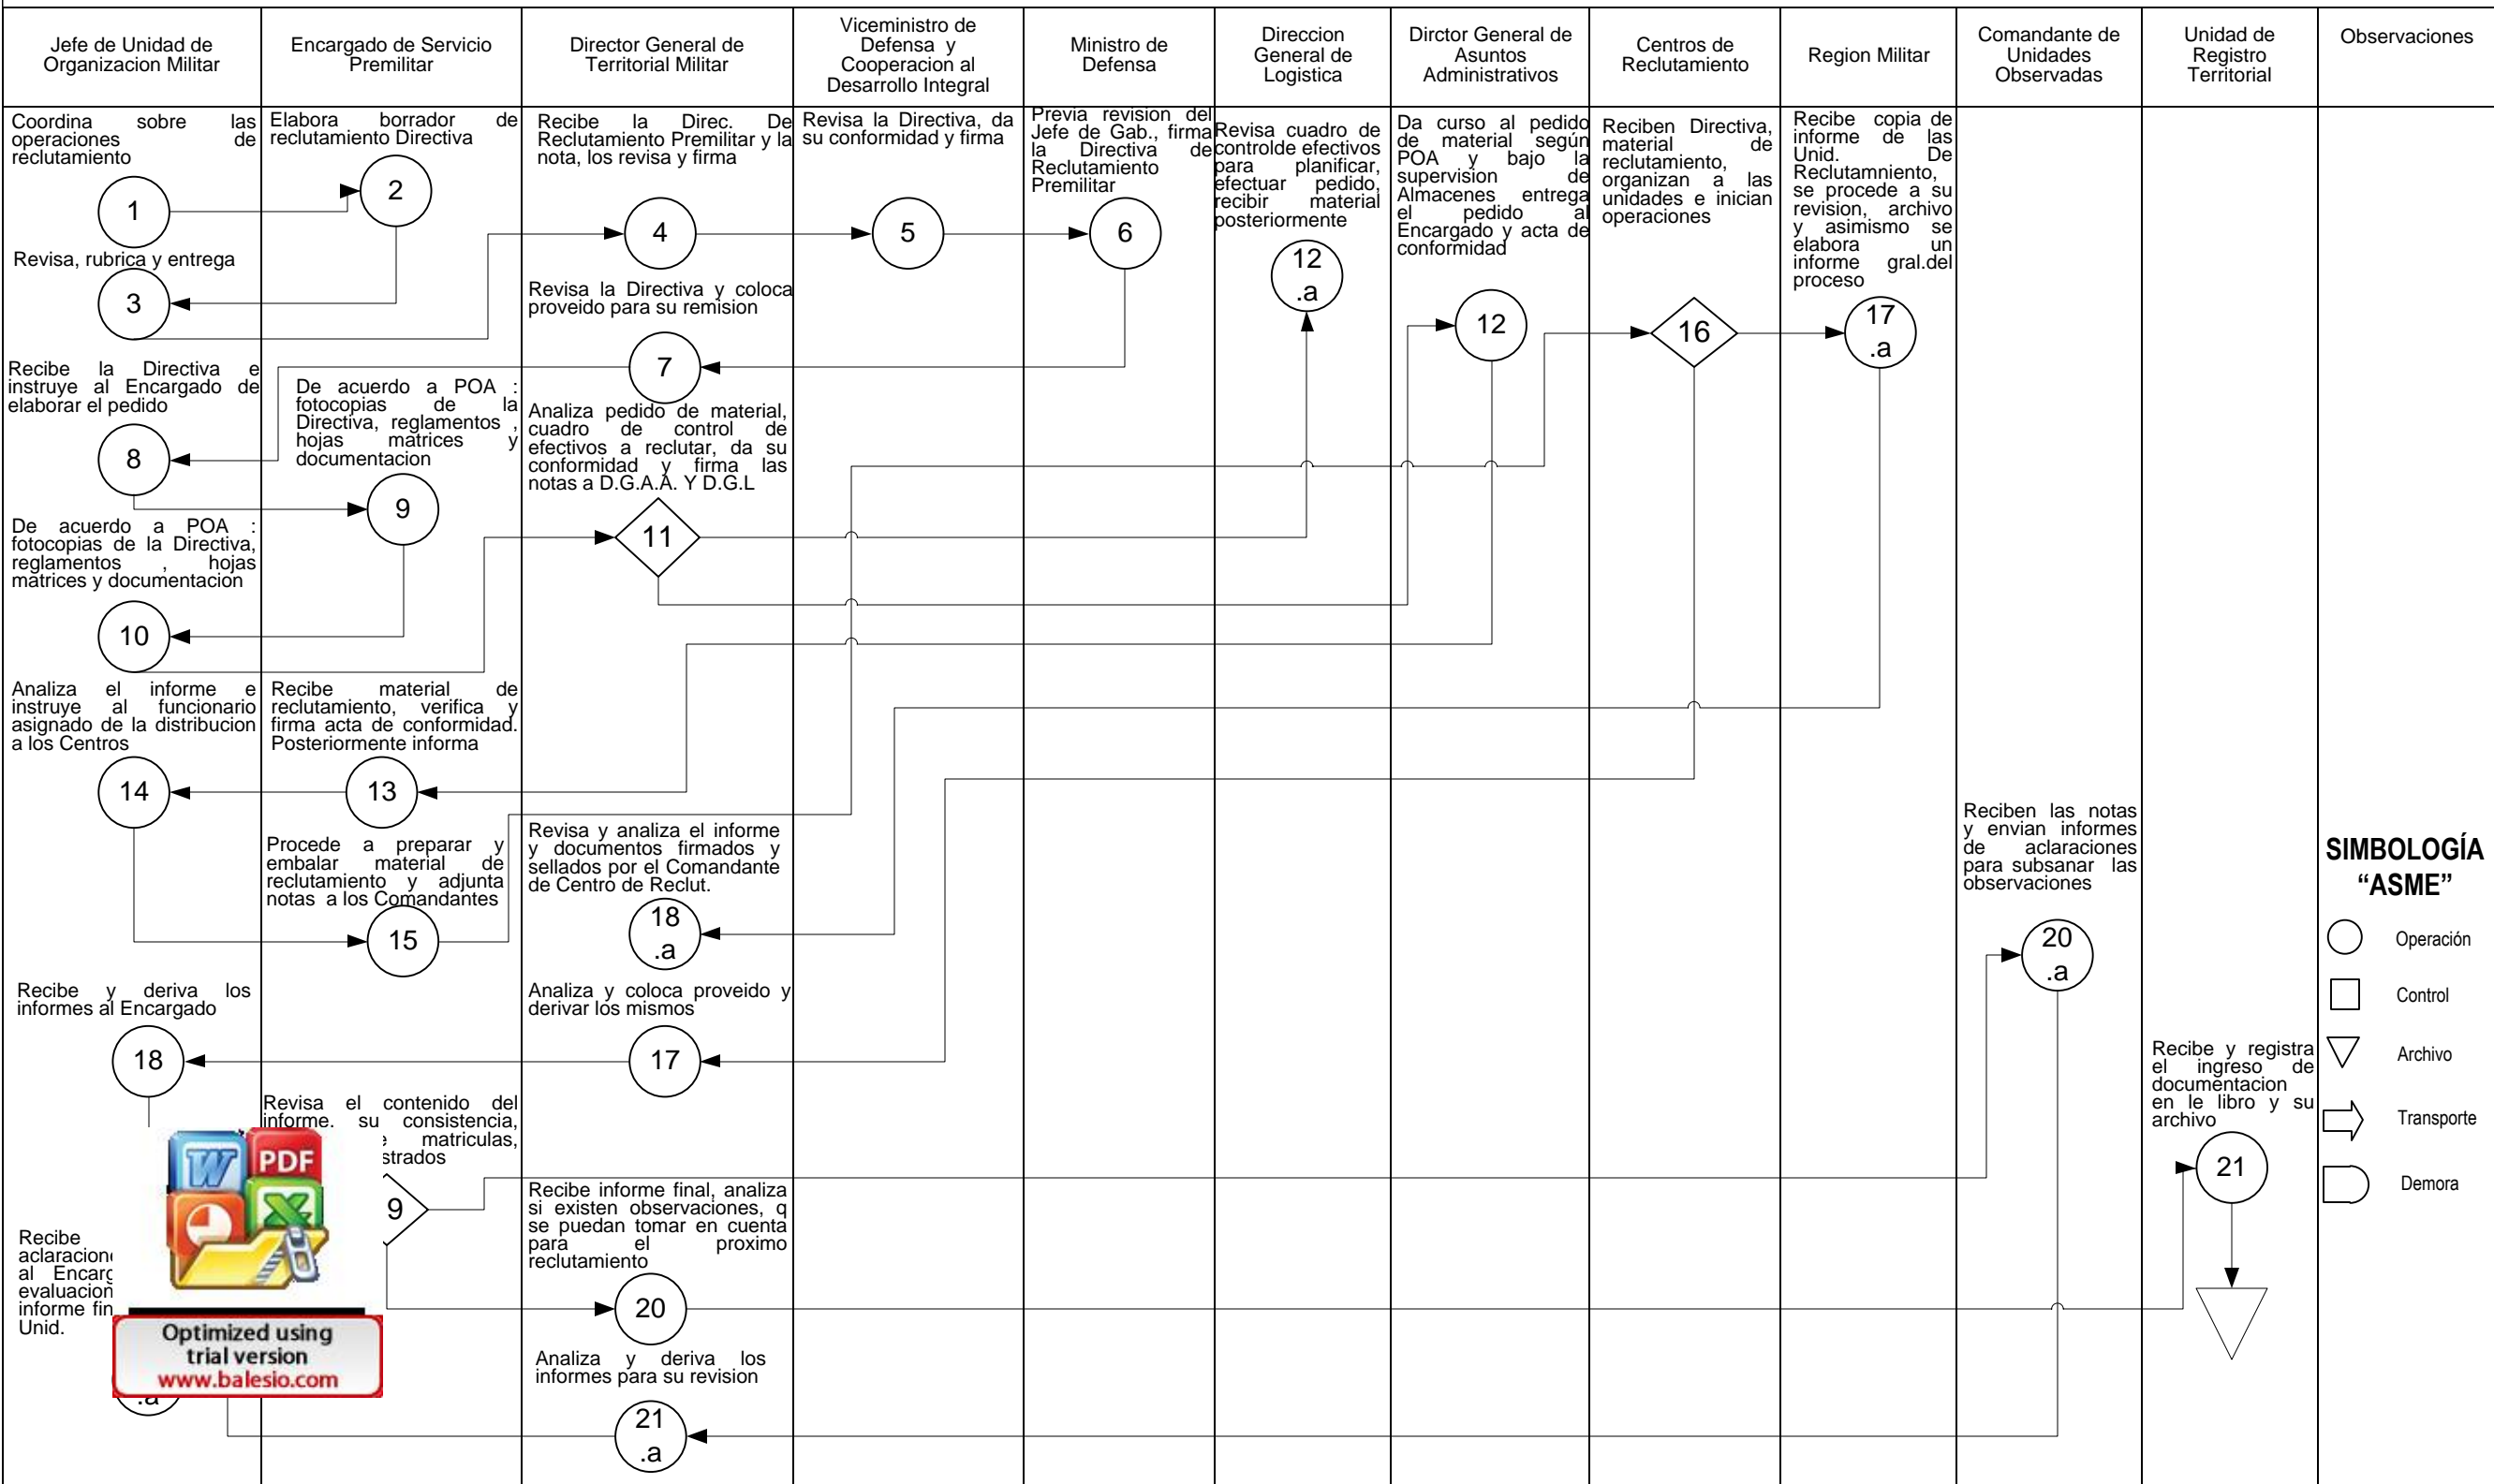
| Jefe de Unidad de Organizacion Militar | Encargado de Servicio Premilitar | Director General de Territorial Militar | Viceministro de Defensa y Cooperacion al Desarrollo Integral | Ministro de Defensa | Direccion General de Logistica | Dirctor General de Asuntos Administrativos | Centros de Reclutamiento | Region Militar | Comandante de Unidades Observadas | Unidad de Registro Territorial | Observaciones |
|---|---|---|---|---|---|---|---|---|---|---|---|

Coordina sobre las operaciones de reclutamiento

1

Elabora borrador de reclutamiento Directiva

2

Revisa, rubrica y entrega

3

Recibe la Direc. De Reclutamiento Premilitar y la nota, los revisa y firma

4

Revisa la Directiva, da su conformidad y firma

5

Previa revision del Jefe de Gab., firma la Directiva de Reclutamiento Premilitar

6

Revisa cuadro de controlde efectivos para planificar, efectuar pedido, recibir material posteriormente

12 .a

Da curso al pedido de material según POA y bajo la supervision de Almacenes entrega el pedido al Encargado y acta de conformidad

12

Reciben Directiva, material de reclutamiento, organizan a las unidades e inician operaciones

16

Recibe copia de informe de las Unid. De Reclutamniento, se procede a su revision, archivo y asimismo se elabora un informe gral.del proceso

17 .a

Revisa la Directiva y coloca proveido para su remision

7

Recibe la Directiva e instruye al Encargado de elaborar el pedido

8

De acuerdo a POA : fotocopias de la Directiva, reglamentos , hojas matrices y documentacion

9

Analiza pedido de material, cuadro de control de efectivos a reclutar, da su conformidad y firma las notas a D.G.A.A. Y D.G.L

11

De acuerdo a POA : fotocopias de la Directiva, reglamentos , hojas matrices y documentacion

10

Analiza el informe e instruye al funcionario asignado de la distribucion a los Centros

14

Recibe material de reclutamiento, verifica y firma acta de conformidad. Posteriormente informa

13

Procede a preparar y embalar material de reclutamiento y adjunta notas a los Comandantes

15

Revisa y analiza el informe y documentos firmados y sellados por el Comandante de Centro de Reclut.

18 .a

Reciben las notas y envian informes de aclaraciones para subsanar las observaciones

20 .a

Recibe y deriva los informes al Encargado

18

Analiza y coloca proveido y derivar los mismos

17

Recibe y registra el ingreso de documentacion en le libro y su archivo

21

Revisa el contenido del informe. su consistencia, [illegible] matriculas, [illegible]strados

9

Recibe informe final, analiza si existen observaciones, q se puedan tomar en cuenta para el proximo reclutamiento

Recibe aclaracion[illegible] al Encarg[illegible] evaluacion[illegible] informe fin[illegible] Unid.

20

Analiza y deriva los informes para su revision

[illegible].a

21 .a

SIMBOLOGÍA “ASME”

Operación

Control

Archivo

Transporte

Demora

PDF

Optimized using trial version www.balesio.com